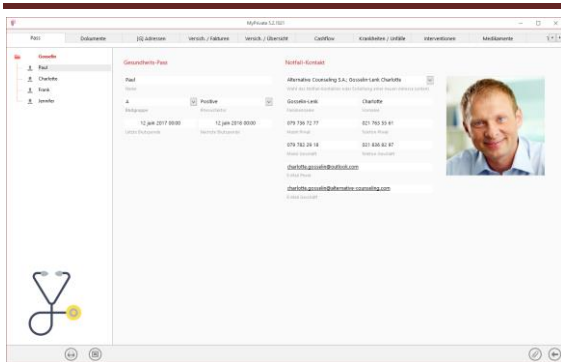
MyPrivate 5.2.1601

Pass | Dokumente | (G) Adressen | Versich. / Fakturen | Versich. / Übersicht | Cashflow | Krankheiten / Unfälle | Interventionen | Medikamente

Gosselin
Paul
Charlotte
Frank
Jennifer

Gesundheits-Pass

Paul
Name

A | Positive
Blutgruppe | Rhesusfaktor

12 Jan 2017 00:00 | 12 Jan 2018 00:00
Letzte Blutspende | Nächste Blutspende

Notfall-Kontakt

Alternative Counseling S.A.; Gosselin-Lenk Charlotte
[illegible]

Gosselin-Lenk | Charlotte
Familienname | Vorname

079 756 72 77 | 021 793 55 41
Mobil Privat | Telefon Privat

079 782 28 18 | 021 838 82 87
Mobil Geschäft | Telefon Geschäft

charlotte.gosselin@outlook.com
E-Mail Privat

charlotte.gosselin@alternative-counseling.com
E-Mail Geschäft